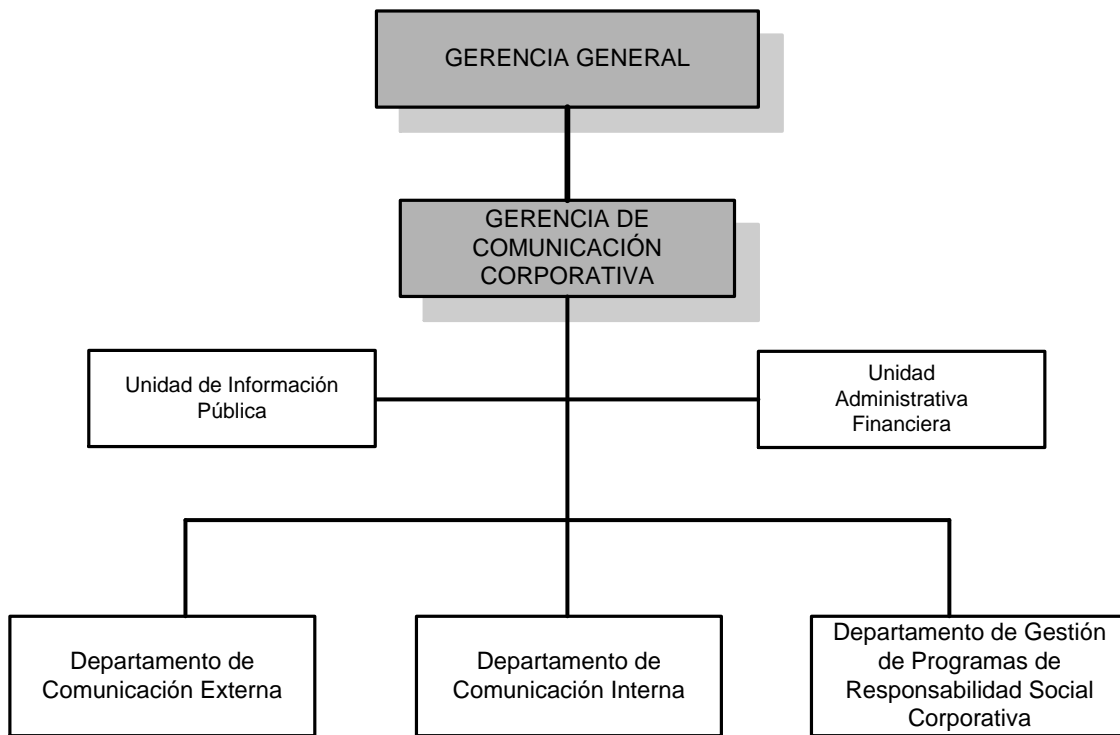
GERENCIA GENERAL

GERENCIA DE COMUNICACIÓN CORPORATIVA

Unidad de Información Pública

Unidad Administrativa Financiera

Departamento de Comunicación Externa

Departamento de Comunicación Interna

Departamento de Gestión de Programas de Responsabilidad Social Corporativa